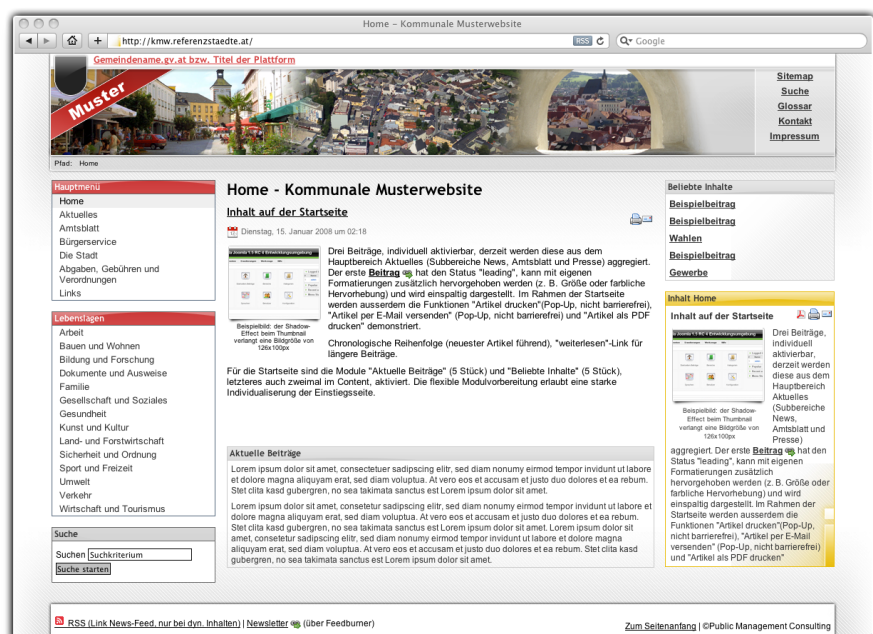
Home – Kommunale Musterwebsite

http://kmw.referenzstaedte.at/

RSS

Google

Gemeindename.gv.at bzw. Titel der Plattform

Muster

Sitemap
Suche
Glossar
Kontakt
Impressum

Pfad: Home

Hauptmenü
Home
Aktuelles
Amtsblatt
Bürgerservice
Die Stadt
Abgaben, Gebühren und Verordnungen
Links

Lebenslagen
Arbeit
Bauen und Wohnen
Bildung und Forschung
Dokumente und Ausweise
Familie
Gesellschaft und Soziales
Gesundheit
Kunst und Kultur
Land- und Forstwirtschaft
Sicherheit und Ordnung
Sport und Freizeit
Umwelt
Verkehr
Wirtschaft und Tourismus

Suche
Suchen Suchkriterium
Suche starten

Home - Kommunale Musterwebsite

Inhalt auf der Startseite

Dienstag, 15. Januar 2008 um 02:18

Beispielbild: der Shadow-Effect beim Thumbnail verlangt eine Bildgröße von 126x100px

Drei Beiträge, individuell aktivierbar, derzeit werden diese aus dem Hauptbereich Aktuelles (Subbereiche News, Amtsblatt und Presse) aggregiert. Der erste Beitrag hat den Status "leading", kann mit eigenen Formatierungen zusätzlich hervorgehoben werden (z. B. Größe oder farbliche Hervorhebung) und wird einspaltig dargestellt. Im Rahmen der Startseite werden ausserdem die Funktionen "Artikel drucken"(Pop-Up, nicht barrierefrei), "Artikel per E-Mail versenden" (Pop-Up, nicht barrierefrei) und "Artikel als PDF drucken" demonstriert.

Chronologische Reihenfolge (neuester Artikel führend), "weiterlesen"-Link für längere Beiträge.

Für die Startseite sind die Module "Aktuelle Beiträge" (5 Stück) und "Beliebte Inhalte" (5 Stück), letzteres auch zweimal im Content, aktiviert. Die flexible Modulvorbereitung erlaubt eine starke Individualisierung der Einstiegsseite.

Aktuelle Beiträge

Lorem ipsum dolor sit amet, consectetuer sadipscing elitr, sed diam nonumy eirmod tempor invidunt ut labore et dolore magna aliquyam erat, sed diam voluptua. At vero eos et accusam et justo duo dolores et ea rebum. Stet clita kasd gubergren, no sea takimata sanctus est Lorem ipsum dolor sit amet.

Lorem ipsum dolor sit amet, consetetur sadipscing elitr, sed diam nonumy eirmod tempor invidunt ut labore et dolore magna aliquyam erat, sed diam voluptua. At vero eos et accusam et justo duo dolores et ea rebum. Stet clita kasd gubergren, no sea takimata sanctus est Lorem ipsum dolor sit amet. Lorem ipsum dolor sit amet, consetetur sadipscing elitr, sed diam nonumy eirmod tempor invidunt ut labore et dolore magna aliquyam erat, sed diam voluptua. At vero eos et accusam et justo duo dolores et ea rebum. Stet clita kasd gubergren, no sea takimata sanctus est Lorem ipsum dolor sit amet.

Beliebte Inhalte
Beispielbeitrag
Beispielbeitrag
Wahlen
Beispielbeitrag
Gewerbe

Inhalt Home
Inhalt auf der Startseite

Beispielbild: der Shadow-Effect beim Thumbnail verlangt eine Bildgröße von 126x100px

Drei Beiträge, individuell aktivierbar, derzeit werden diese aus dem Hauptbereich Aktuelles (Subbereiche News, Amtsblatt und Presse) aggregiert. Der erste Beitrag hat den Status "leading", kann mit eigenen Formatierungen zusätzlich hervorgehoben werden (z. B. Größe oder farbliche Hervorhebung) und wird einspaltig dargestellt. Im Rahmen der Startseite werden ausserdem die Funktionen "Artikel drucken"(Pop-Up, nicht barrierefrei), "Artikel per E-Mail versenden" (Pop-Up, nicht barrierefrei) und "Artikel als PDF drucken"

RSS (Link News-Feed, nur bei dyn. Inhalten) | Newsletter (über Feedburner)

Zum Seitenanfang | ©Public Management Consulting